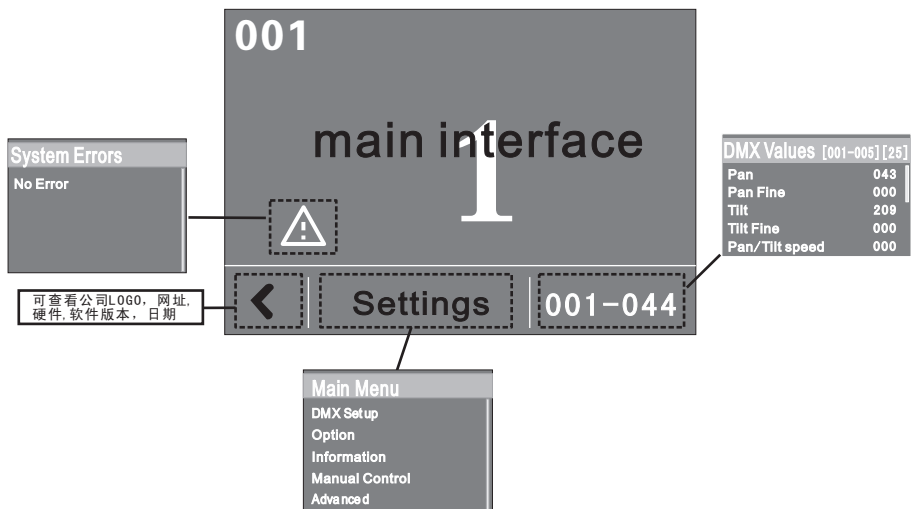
001

main interface

1

System Errors
No Error

DMX Values [001-005] [25]
Pan 043
Pan Fine 000
Tilt 209
Tilt Fine 000
Pan/Tilt speed 000

可查看公司LOGO，网址，硬件，软件版本，日期

<

Settings

001-044

Main Menu
DMX Setup
Option
Information
Manual Control
Advanced